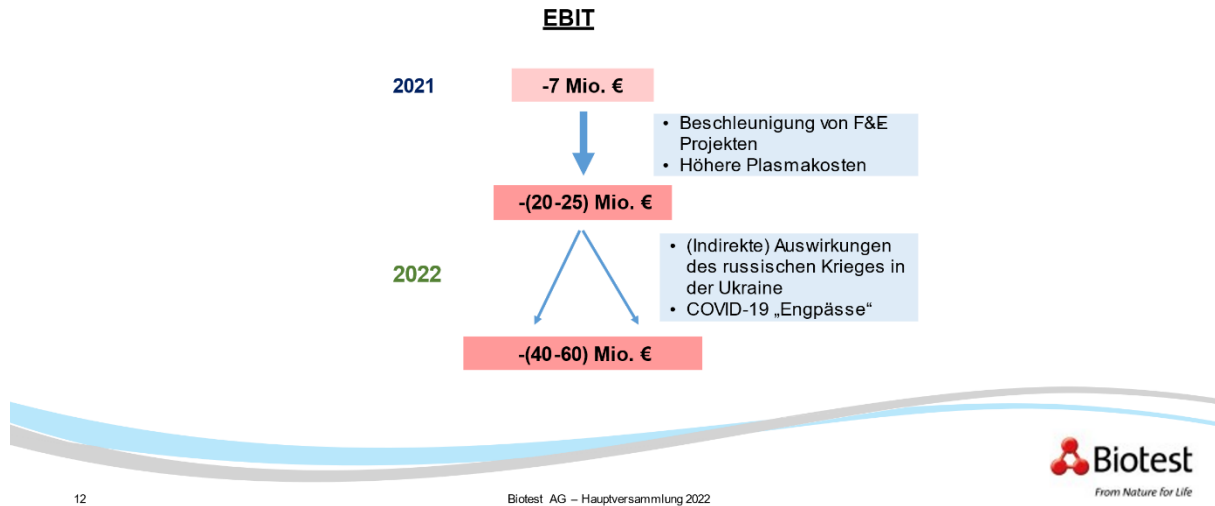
EBIT

2021

-7 Mio. €

• Beschleunigung von F&E Projekten
• Höhere Plasmakosten

-(20-25) Mio. €

2022

• (Indirekte) Auswirkungen des russischen Krieges in der Ukraine
• COVID-19 „Engpässe“

-(40-60) Mio. €

12

Biotest AG – Hauptversammlung 2022

Biotest
From Nature for Life